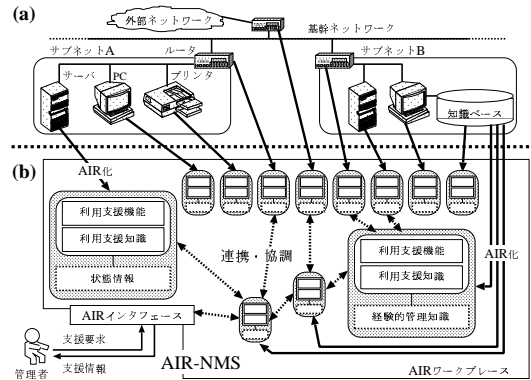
(a)

外部ネットワーク

基幹ネットワーク

サブネットA

ルータ

サーバ

PC

プリンタ

サブネットB

知識ベース

(b)

AIR化

利用支援機能

利用支援知識

状態情報

連携・協調

利用支援機能

利用支援知識

経験的管理知識

AIR化

AIRインタフェース

支援要求

支援情報

管理者

AIR-NMS

AIRワークプレース